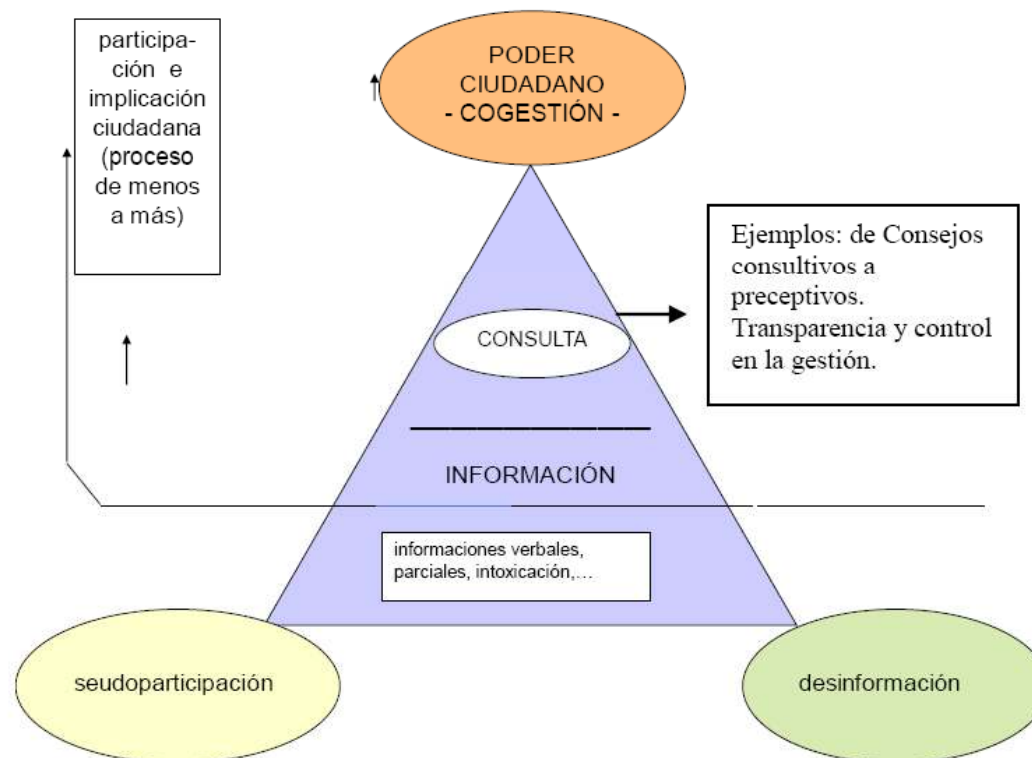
participación e implicación ciudadana (proceso de menos a más)

PODER CIUDADANO - COGESTIÓN -

Ejemplos: de Consejos consultivos a preceptivos. Transparencia y control en la gestión.

CONSULTA

INFORMACIÓN

informaciones verbales, parciales, intoxicación,…

seudoparticipación

desinformación